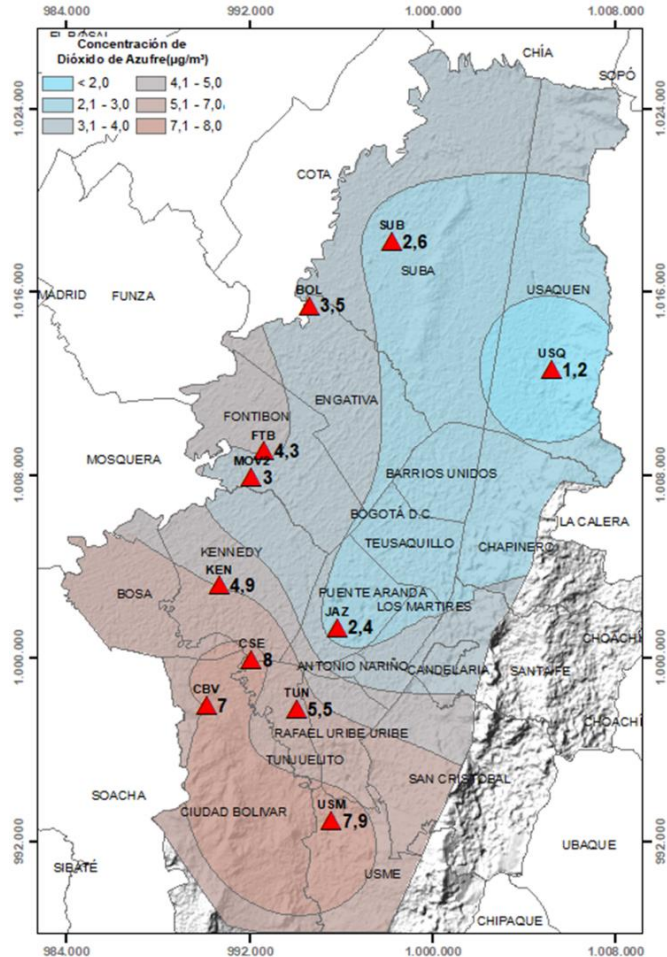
984.000
992.000
1.000.000
1.008.000

Concentración de Dióxido de Azufre(µg/m³)
< 2,0
2,1 - 3,0
3,1 - 4,0
4,1 - 5,0
5,1 - 7,0
7,1 - 8,0

El Rosal
CHÍA
SOPÓ
COTA
SUB 2,6
SUBA
USAQUEN
MADRID
FUNZA
BOL 3,5
USQ 1,2
FONTIBON
ENGATIVA
FTB 4,3
MOSQUERA
MOV2 3
BARRIOS UNIDOS
BOGOTÁ D.C.
LA CALERA
TEUSAQUILLO
CHAPINERO
KENNEDY
KEN 4,9
BOSA
PUENTE ARANDA
LOS MARTIRES
JAZ 2,4
CHOACHÍ
CSE 8
ANTONIO NARIÑO
CANDELARIA
SANTAFE
CBV 7
TUN 5,5
CHOACHÍ
RAFAEL URIBE URIBE
TUNJUELITO
SAN CRISTOBAL
SOACHA
CIUDAD BOLIVAR
USM 7,9
UBAQUE
SIBATÉ
USME
CHIPAQUE

1.024.000
1.016.000
1.008.000
1.000.000
992.000